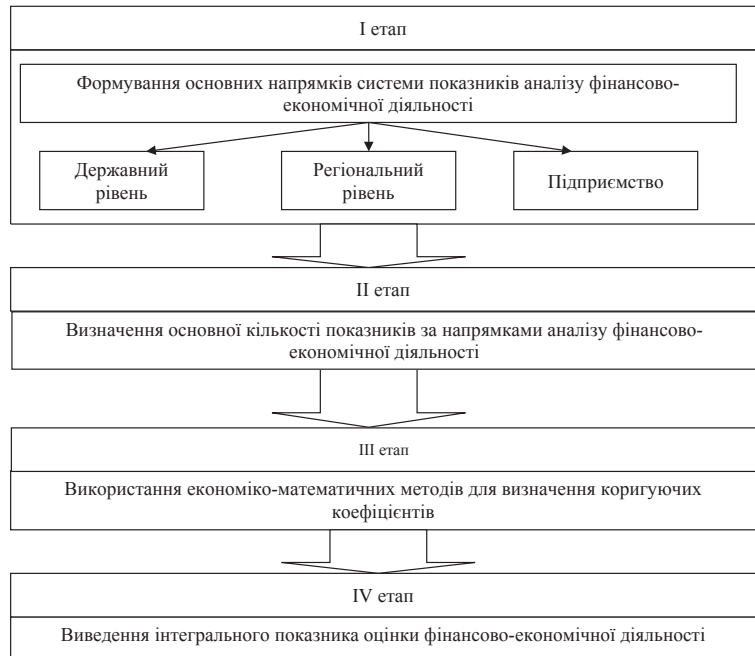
I етап

Формування основних напрямків системи показників аналізу фінансово-економічної діяльності

Державний рівень

Регіональний рівень

Підприємство

II етап

Визначення основної кількості показників за напрямками аналізу фінансово-економічної діяльності

III етап

Використання економіко-математичних методів для визначення коригуючих коефіцієнтів

IV етап

Введення інтегрального показника оцінки фінансово-економічної діяльності